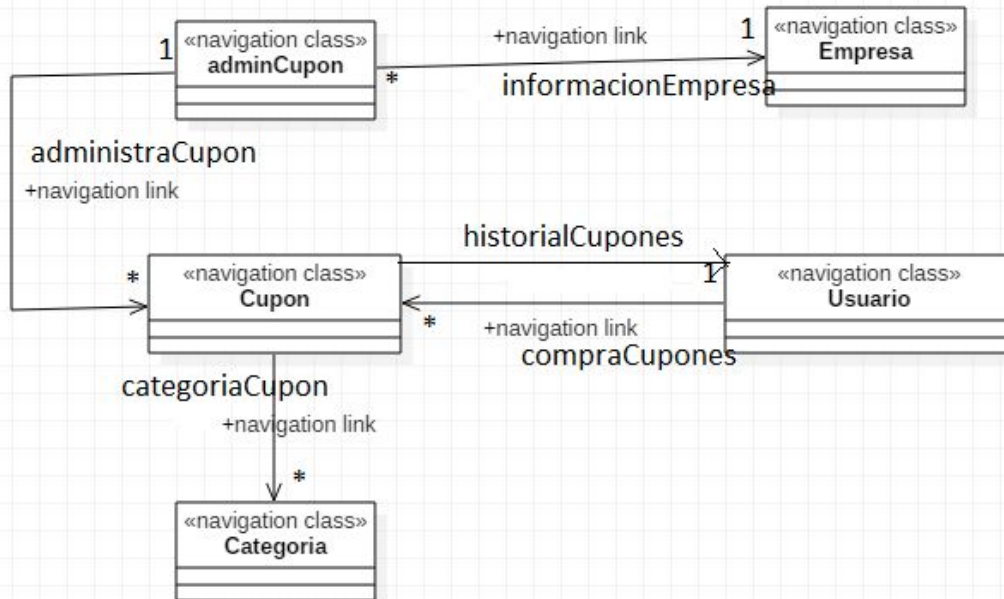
1 «navigation class» adminCupon

+navigation link

1 «navigation class» Empresa

*

informacionEmpresa

administraCupon

+navigation link

historialCupones

* «navigation class» Cupon

1 «navigation class» Usuario

*

+navigation link

compraCupones

categoriaCupon

+navigation link

*

«navigation class» Categoria